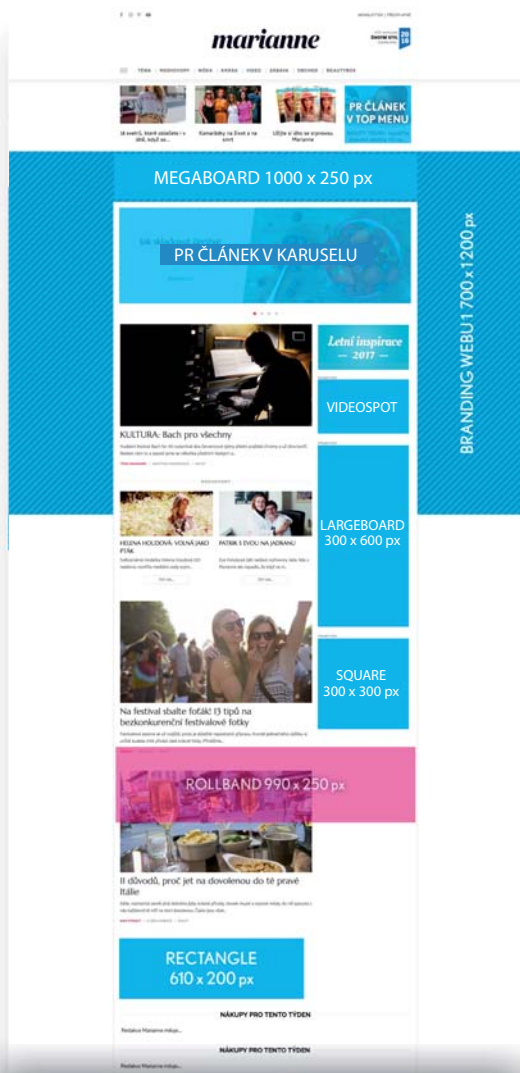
NEWSLETTER | PŘEDPLATNÉ

marianne

TÉMA | RODINOVKY | MÓDA | KRÁSA | VIDEO | ZDRAVÍ | DEKORACE | BEAUTYTREK

16 svetrů, které oblečete i v létě, když se...

Kamarádky na život a na smrt

Užijte si léto se vzorovou Marianne

PR ČLÁNEK V TOP MENU

MEGABOARD 1000 x 250 px

PR ČLÁNEK V KARUSELU

BRANDING WEBU 1 700 x 1200 px

Letní inspirace 2017

VIDEOSPOT

KULTURA: Bach pro všechny

HELENA HOLDOVÁ: VOLNÁ JAKO PTÁK

PATRIK S EVOU NA JADRANU

LARGEBOARD 300 x 600 px

SQUARE 300 x 300 px

Na festival sbalte foťák! 13 tipů na bezkonkurenční festivalové fotky

ROLLBAND 990 x 250 px

11 důvodů, proč jet na dovolenou do té pravé Itálie

RECTANGLE 610 x 200 px

NÁKUPY PRO TENTO TÝDEN

Redakce Marianne nakupuje...

NÁKUPY PRO TENTO TÝDEN

Redakce Marianne nakupuje...